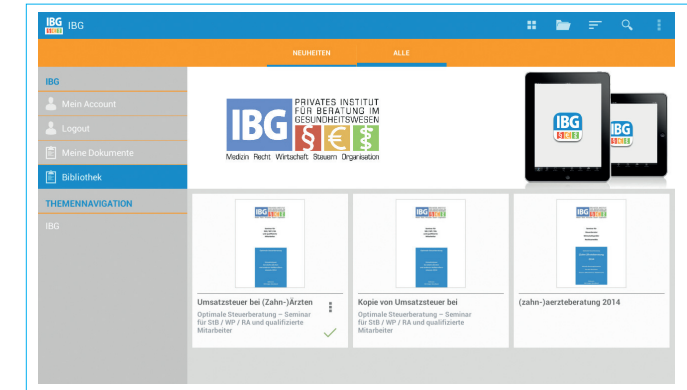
IBG

NEUHEITEN ALLE

IBG
Mein Account
Logout
Meine Dokumente
Bibliothek
THEMENNAVIGATION
IBG

IBG PRIVATES INSTITUT FÜR BERATUNG IM GESUNDHEITSWESEN
Medizin Recht Wirtschaft Steuern Organisation

Umsatzsteuer bei (Zahn-)Ärzten
Optimale Steuerberatung – Seminar für StB / WP / RA und qualifizierte Mitarbeiter

Kopie von Umsatzsteuer bei
Optimale Steuerberatung – Seminar für StB / WP / RA und qualifizierte Mitarbeiter

(zahn-)aerzteberatung 2014